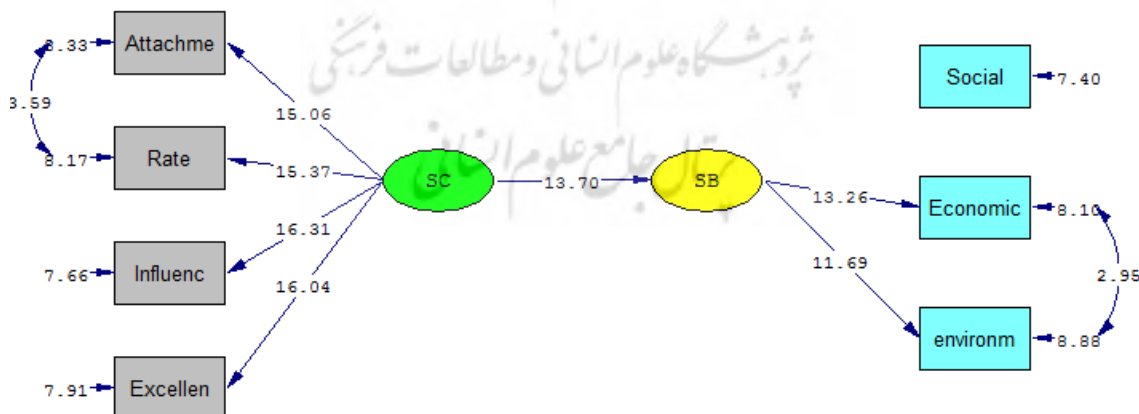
پژوهشگاه علوم انسانی و مطالعات فرهنگی
پرتال جامع علوم انسانی

8.33 Attachme
3.59
8.17 Rate
7.66 Influenc
7.91 Excellen

15.06
15.37
16.31
16.04

SC
13.70
SB

13.26
11.69

Social 7.40
Economic 8.10
2.95
environm 8.88